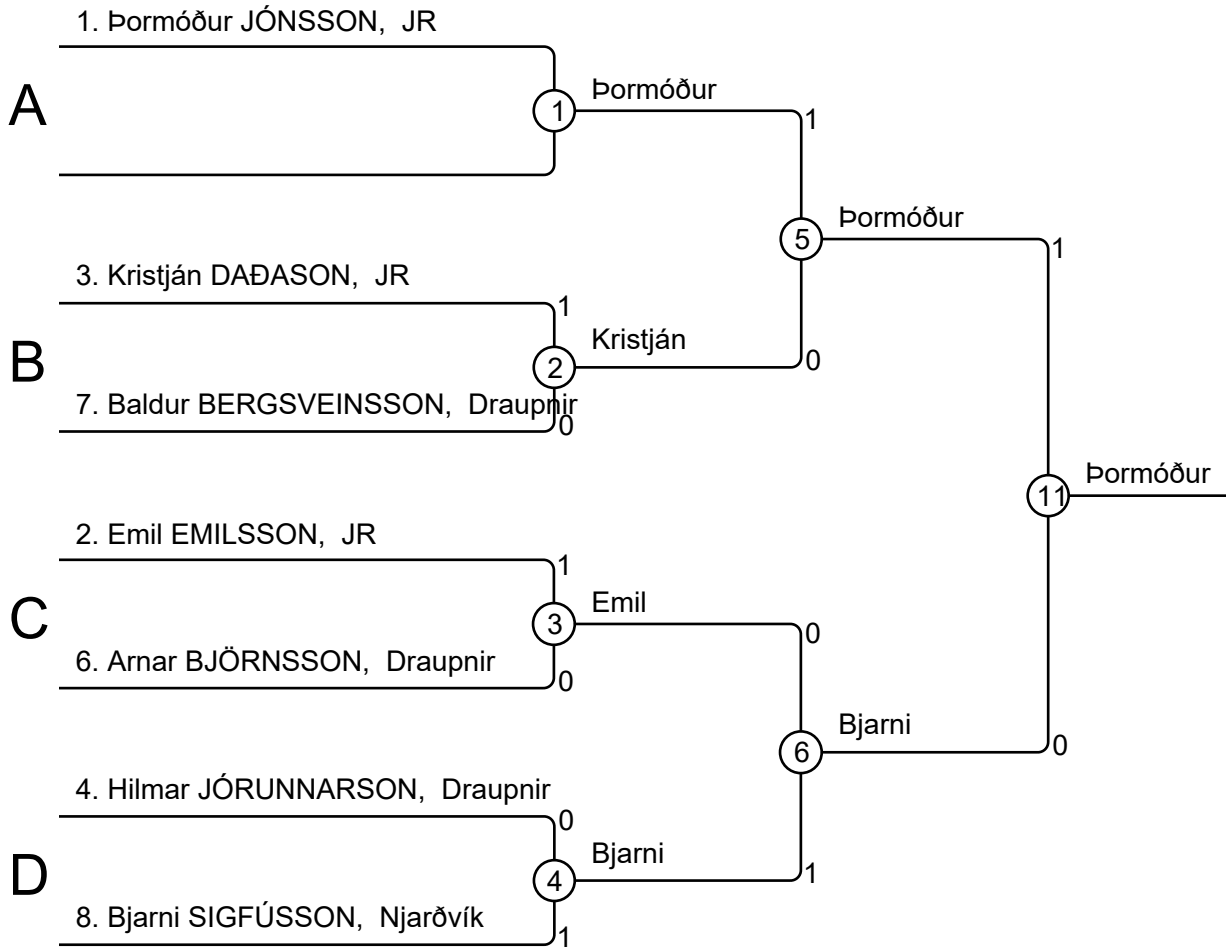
1. Þormóður JÓNSSON, JR

A

1

Þormóður

1

5

Þormóður

1

3. Kristján DAÐASON, JR

1

B

2

Kristján

0

7. Baldur BERGSVEINSSON, Draupnir

0

11

Þormóður

2. Emil EMILSSON, JR

1

C

3

Emil

0

6. Arnar BJÖRNSSON, Draupnir

0

6

Bjarni

0

4. Hilmar JÓRUNNARSON, Draupnir

0

D

4

Bjarni

1

8. Bjarni SIGFÚSSON, Njarðvík

1